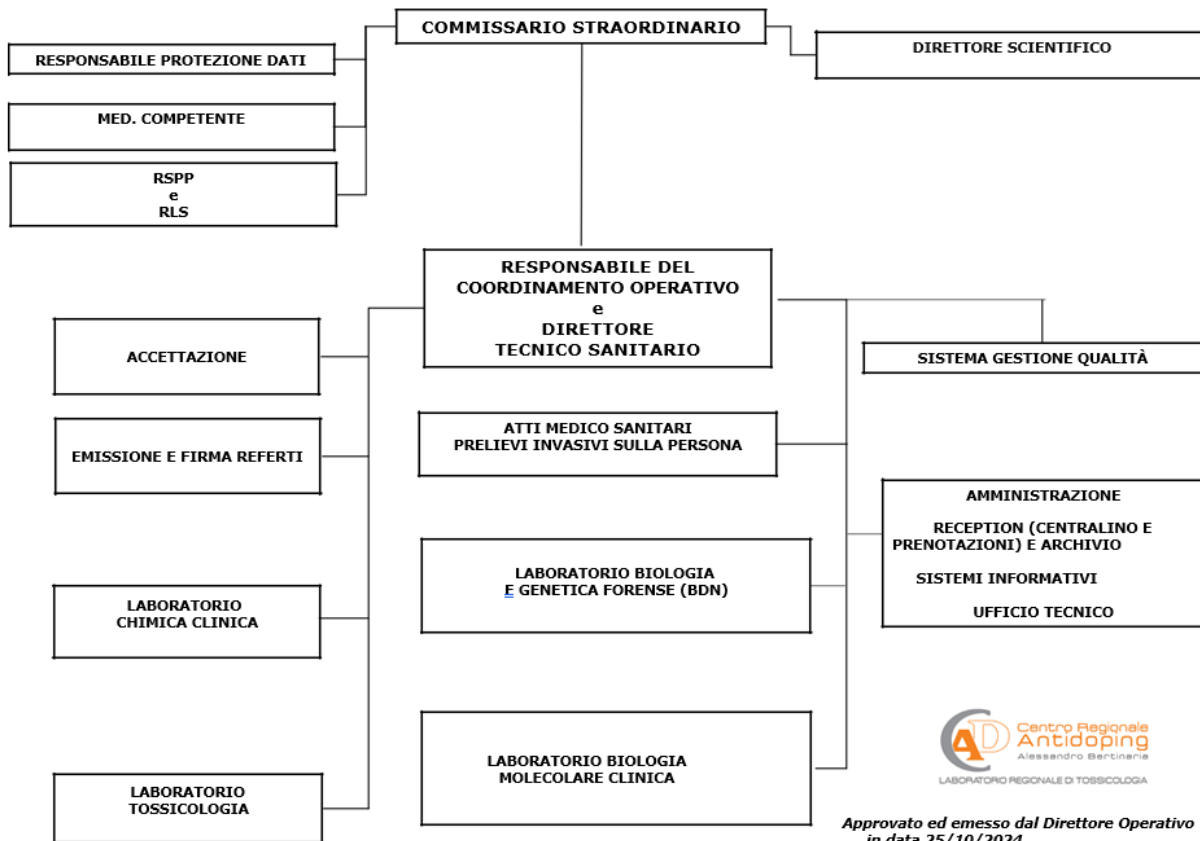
COMMISSARIO STRAORDINARIO

RESPONSABILE PROTEZIONE DATI

MED. COMPETENTE

RSPP
e
RLS

DIRETTORE SCIENTIFICO

RESPONSABILE DEL COORDINAMENTO OPERATIVO e DIRETTORE TECNICO SANITARIO

ACCETTAZIONE

EMISSIONE E FIRMA REFERTI

LABORATORIO CHIMICA CLINICA

LABORATORIO TOSSICOLOGIA

SISTEMA GESTIONE QUALITÀ

ATTI MEDICO SANITARI
PRELIEVI INVASIVI SULLA PERSONA

LABORATORIO BIOLOGIA E GENETICA FORENSE (BDN)

LABORATORIO BIOLOGIA MOLECOLARE CLINICA

AMMINISTRAZIONE

RECEPTION (CENTRALINO E PRENOTAZIONI) E ARCHIVIO

SISTEMI INFORMATIVI

UFFICIO TECNICO

AD Centro Regionale Antidoping Alessandro Bertinaria
LABORATORIO REGIONALE DI TOSSICOLOGIA

Approvato ed emesso dal Direttore Operativo in data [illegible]